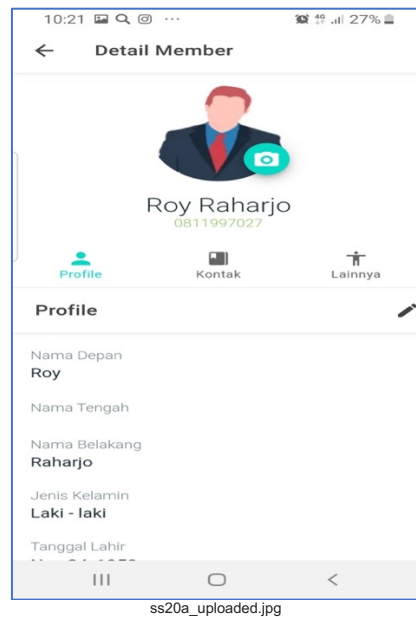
10:21 ··· 27%

Detail Member

Roy Raharjo
0811997027

Profile
Kontak
Lainnya

Profile

Nama Depan
Roy

Nama Tengah

Nama Belakang
Raharjo

Jenis Kelamin
Laki - laki

Tanggal Lahir
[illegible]

ss20a_uploaded.jpg